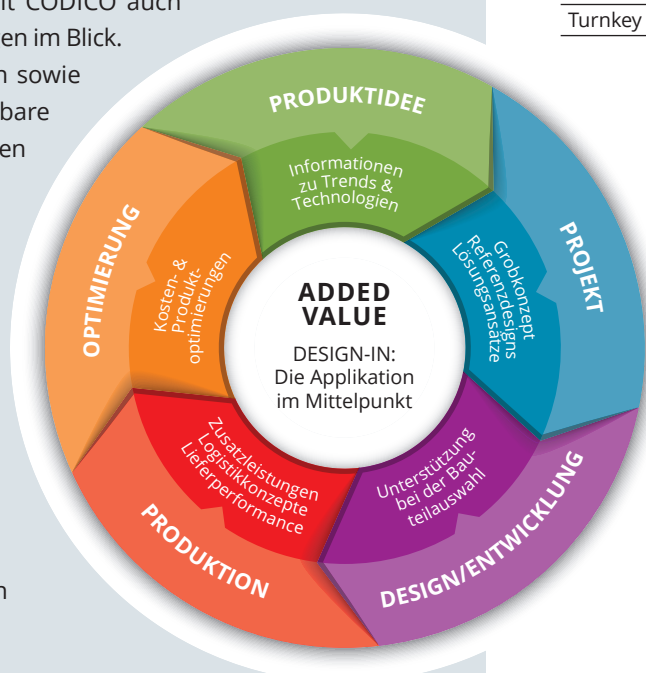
it CODICO auch
en im Blick.
n sowie
bare
en

n

Turnkey

PRODUKTIDEE
Informationen zu Trends & Technologien

PROJEKT
Grobkonzept Referenzdesigns Lösungsansätze

DESIGN/ENTWICKLUNG
Unterstützung bei der Bauteilauswahl

PRODUKTION
Zusatzleistungen Logistikkonzepte Lieferperformance

OPTIMIERUNG
Kosten- & Produktoptimierungen

ADDED VALUE
DESIGN-IN: Die Applikation im Mittelpunkt